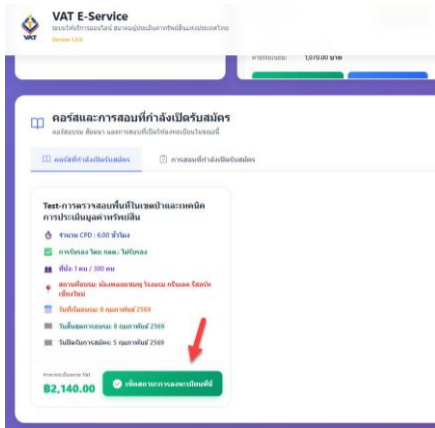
VAT E-Service
ระบบให้บริการออนไลน์ สมาคมผู้ประเมินค่าทรัพย์สินแห่งประเทศไทย
Version 1.0.0

1,070.00 บาท

คอร์สและการสอบที่กำลังเปิดรับสมัคร
คอร์สอบรม สัมมนา และการสอบที่เปิดให้ลงทะเบียนในขณะนี้

คอร์สที่กำลังเปิดรับสมัคร
การสอบที่กำลังเปิดรับสมัคร

Test-การตรวจสอบพื้นที่ในเขตบ้านและเทคนิคการประเมินมูลค่าทรัพย์สิน

จำนวน CPD : 6.00 ชั่วโมง
การรับรอง โดย กลต. / ไม่รับรอง
ที่นั่ง 1 คน / 300 คน
สถานที่อบรม: ห้องพลอยชมพู โรงแรม กรีนเลค รีสอร์ท เชียงใหม่
วันที่เริ่มอบรม: 8 กุมภาพันธ์ 2569
วันสิ้นสุดการอบรม: 8 กุมภาพันธ์ 2569
วันปิดรับการสมัคร: 5 กุมภาพันธ์ 2569

ค่าลงทะเบียนรวม Vat
฿2,140.00
เช็คสถานะการลงทะเบียนที่นี่